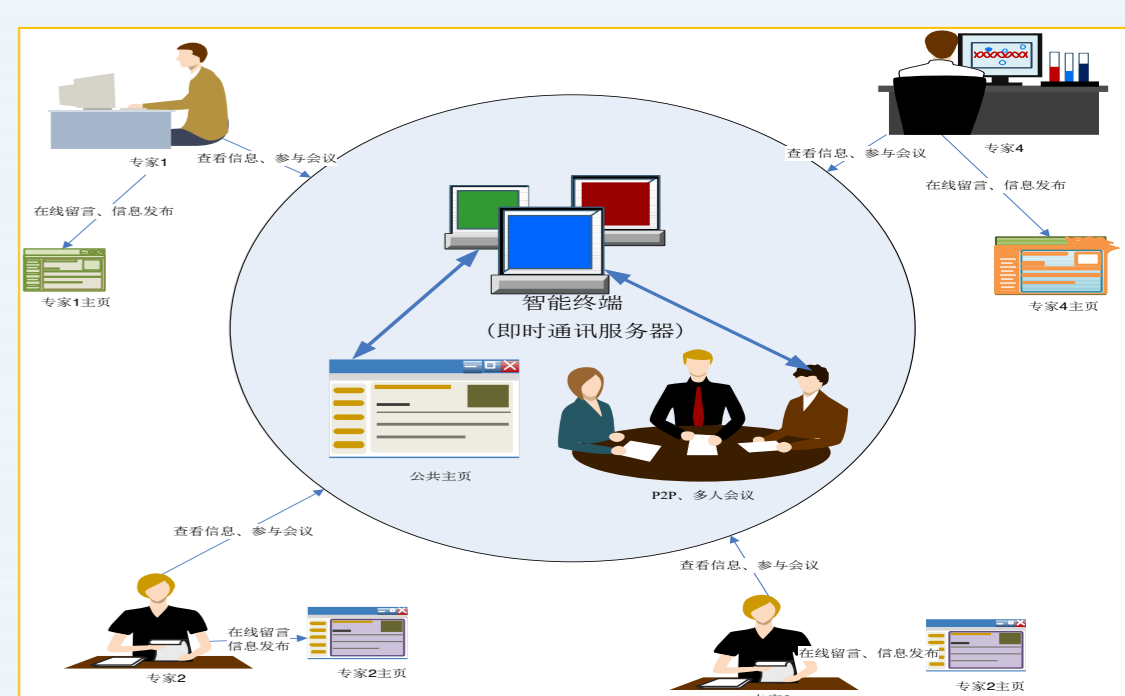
专家1
查看信息、参与会议
在线留言、信息发布
专家1主页
查看信息、参与会议
专家4
在线留言、信息发布
专家4主页
智能终端
（即时通讯服务器）
公共主页
P2P、多人会议
查看信息、参与会议
在线留言
信息发布
专家2
专家2主页
查看信息、参与会议
在线留言、信息发布
专家2主页
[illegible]